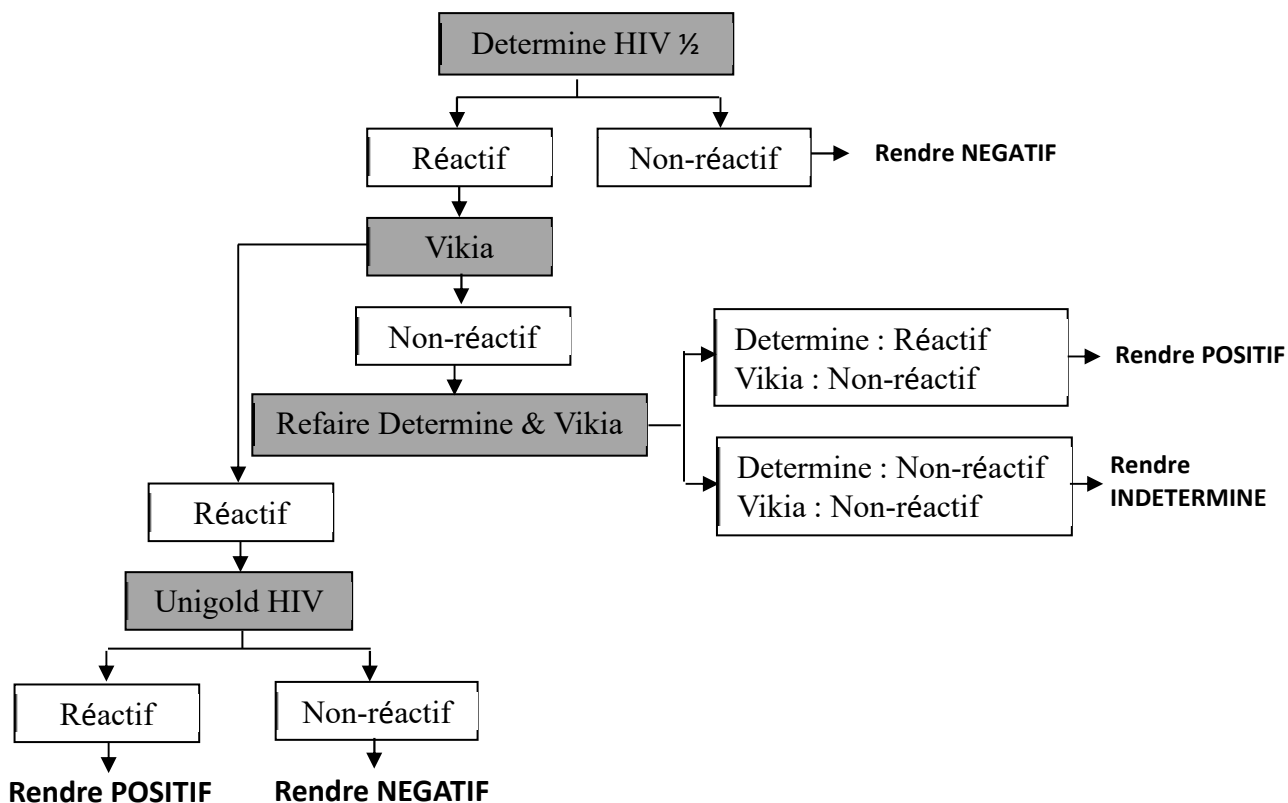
Determine HIV ½

Réactif

Non-réactif

Rendre NEGATIF

Vikia

Non-réactif

Refaire Determine & Vikia

Determine : Réactif
Vikia : Non-réactif

Rendre POSITIF

Determine : Non-réactif
Vikia : Non-réactif

Rendre INDETERMINE

Réactif

Unigold HIV

Réactif

Non-réactif

Rendre POSITIF

Rendre NEGATIF